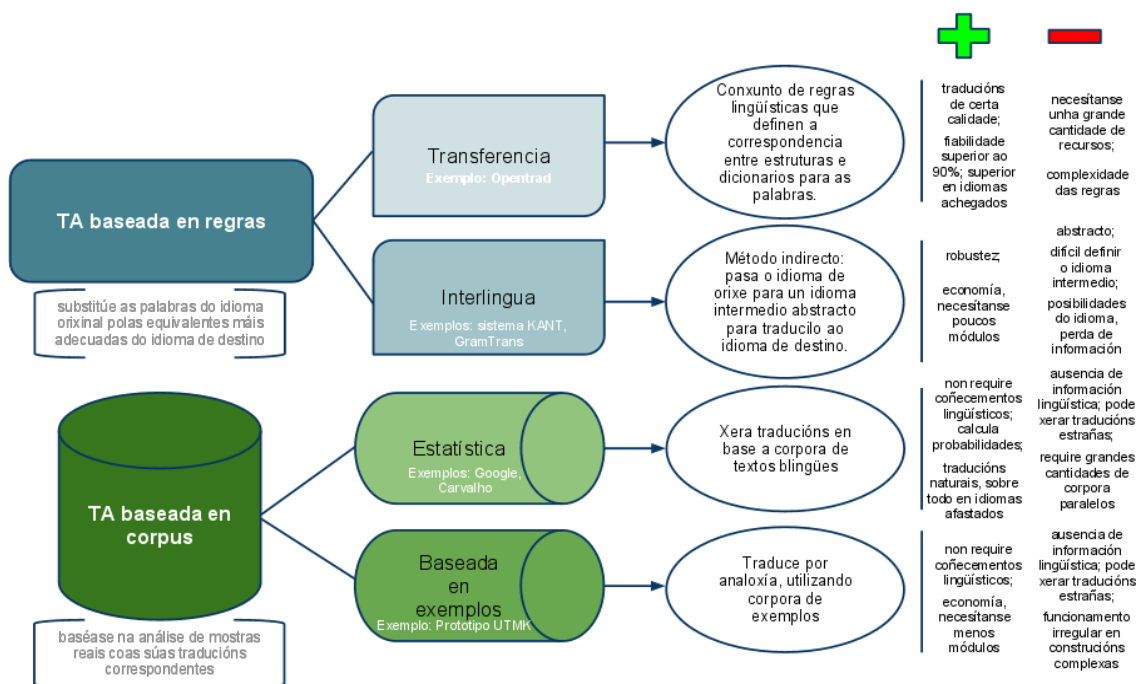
TA baseada en regras

substitúe as palabras do idioma orixinal polas equivalentes máis adecuadas do idioma de destino

Transferencia
Exemplo: Opentrad

Conxunto de regras lingüísticas que definen a correspondencia entre estruturas e dicionarios para as palabras.

traducións de certa calidade;

fiabilidade superior ao 90%; superior en idiomas achegados

necesítanse unha grande cantidade de recursos;

complexidade das regras

Interlingua
Exemplos: sistema KANT, GramTrans

Método indirecto: pasa o idioma de orixe para un idioma intermedio abstracto para traducilo ao idioma de destino.

robustez;

economía, necesítanse poucos módulos

abstracto;

difícil definir o idioma intermedio;

posibilidades do idioma, perda de información

TA baseada en corpus

baséase na análise de mostras reais coas súas traducións correspondentes

Estatística
Exemplos: Google, Carvalho

Xera traducións en base a corpora de textos blingües

non require coñecementos lingüísticos;

calcula probabilidades;

traducións naturais, sobre todo en idiomas afastados

ausencia de información lingüística; pode xerar traducións estrañas;

require grandes cantidades de corpora paralelos

Baseada en exemplos
Exemplo: Prototipo UTMK

Traduce por analoxía, utilizando corpora de exemplos

non require coñecementos lingüísticos;

economía, necesítanse menos módulos

ausencia de información lingüística; pode xerar traducións estrañas;

funcionamento irregular en construcións complexas